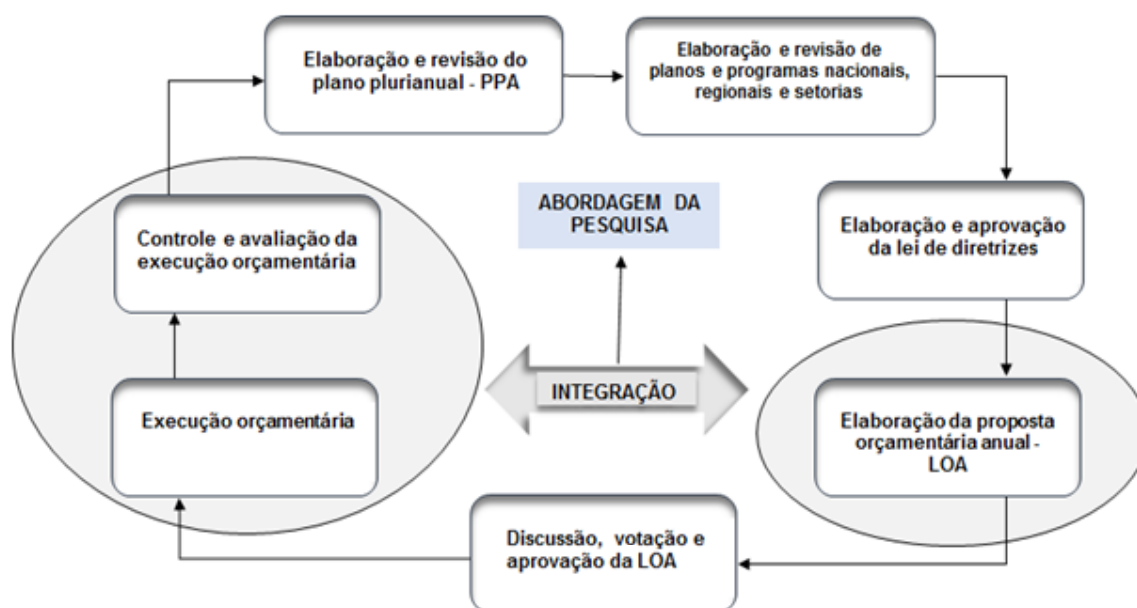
Elaboração e revisão do plano plurianual - PPA

Elaboração e revisão de planos e programas nacionais, regionais e setorias

Elaboração e aprovação da lei de diretrizes

Elaboração da proposta orçamentária anual - LOA

Discussão, votação e aprovação da LOA

Execução orçamentária

Controle e avaliação da execução orçamentária

ABORDAGEM DA PESQUISA

INTEGRAÇÃO